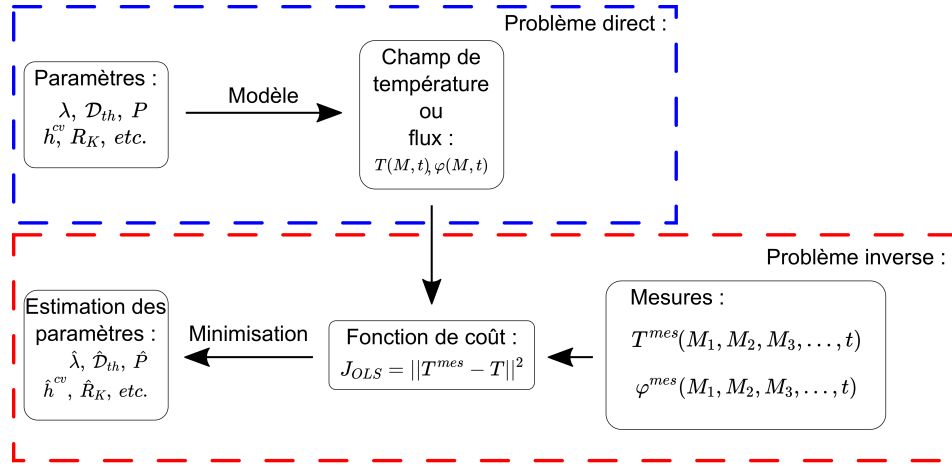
Problème direct :

Paramètres :
$\lambda$, $\mathcal{D}_{th}$, $P$
$h^{cv}$, $R_K$, $etc.$

Modèle

Champ de température ou flux :
$T(M,t), \varphi(M,t)$

Problème inverse :

Estimation des paramètres :
$\hat{\lambda}$, $\hat{\mathcal{D}}_{th}$, $\hat{P}$
$\hat{h}^{cv}$, $\hat{R}_K$, $etc.$

Minimisation

Fonction de coût :
$J_{OLS} = ||T^{mes} - T||^2$

Mesures :
$T^{mes}(M_1, M_2, M_3, \ldots, t)$
$\varphi^{mes}(M_1, M_2, M_3, \ldots, t)$